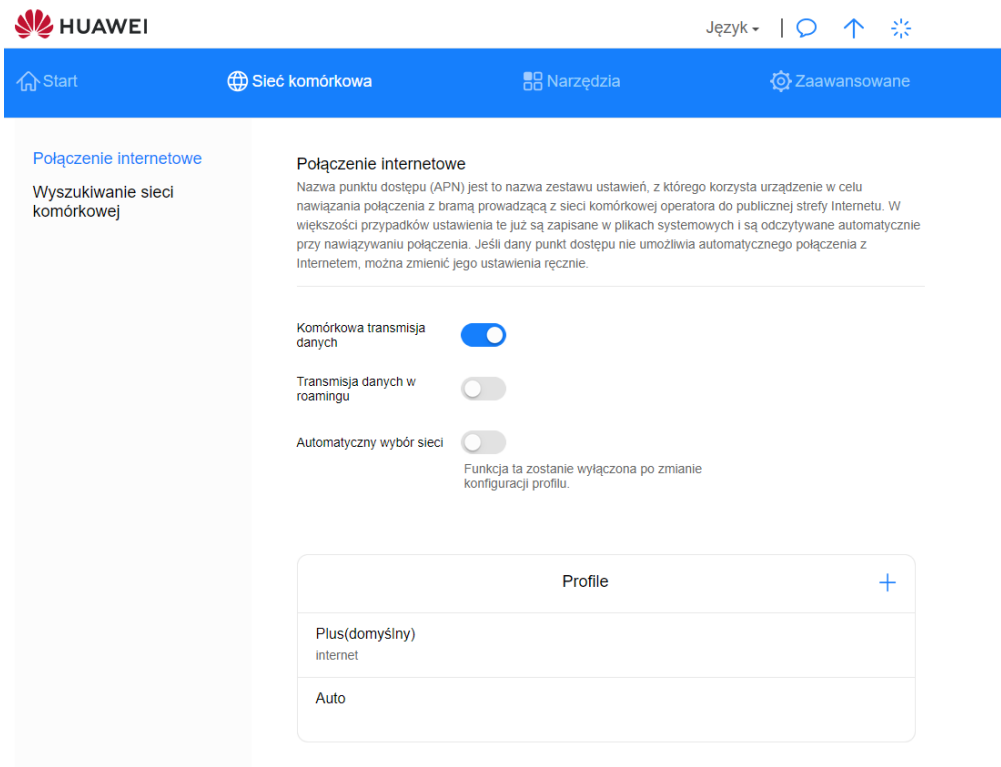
HUAWEI

Język

Start

Sieć komórkowa

Narzędzia

Zaawansowane

Połączenie internetowe

Wyszukiwanie sieci komórkowej

Połączenie internetowe

Nazwa punktu dostępu (APN) jest to nazwa zestawu ustawień, z którego korzysta urządzenie w celu nawiązania połączenia z bramą prowadzącą z sieci komórkowej operatora do publicznej strefy Internetu. W większości przypadków ustawienia te już są zapisane w plikach systemowych i są odczytywane automatycznie przy nawiązywaniu połączenia. Jeśli dany punkt dostępu nie umożliwia automatycznego połączenia z Internetem, można zmienić jego ustawienia ręcznie.

Komórkowa transmisja danych

Transmisja danych w roamingu

Automatyczny wybór sieci

Funkcja ta zostanie wyłączona po zmianie konfiguracji profilu.

Profile

+

Plus(domyślny)

internet

Auto